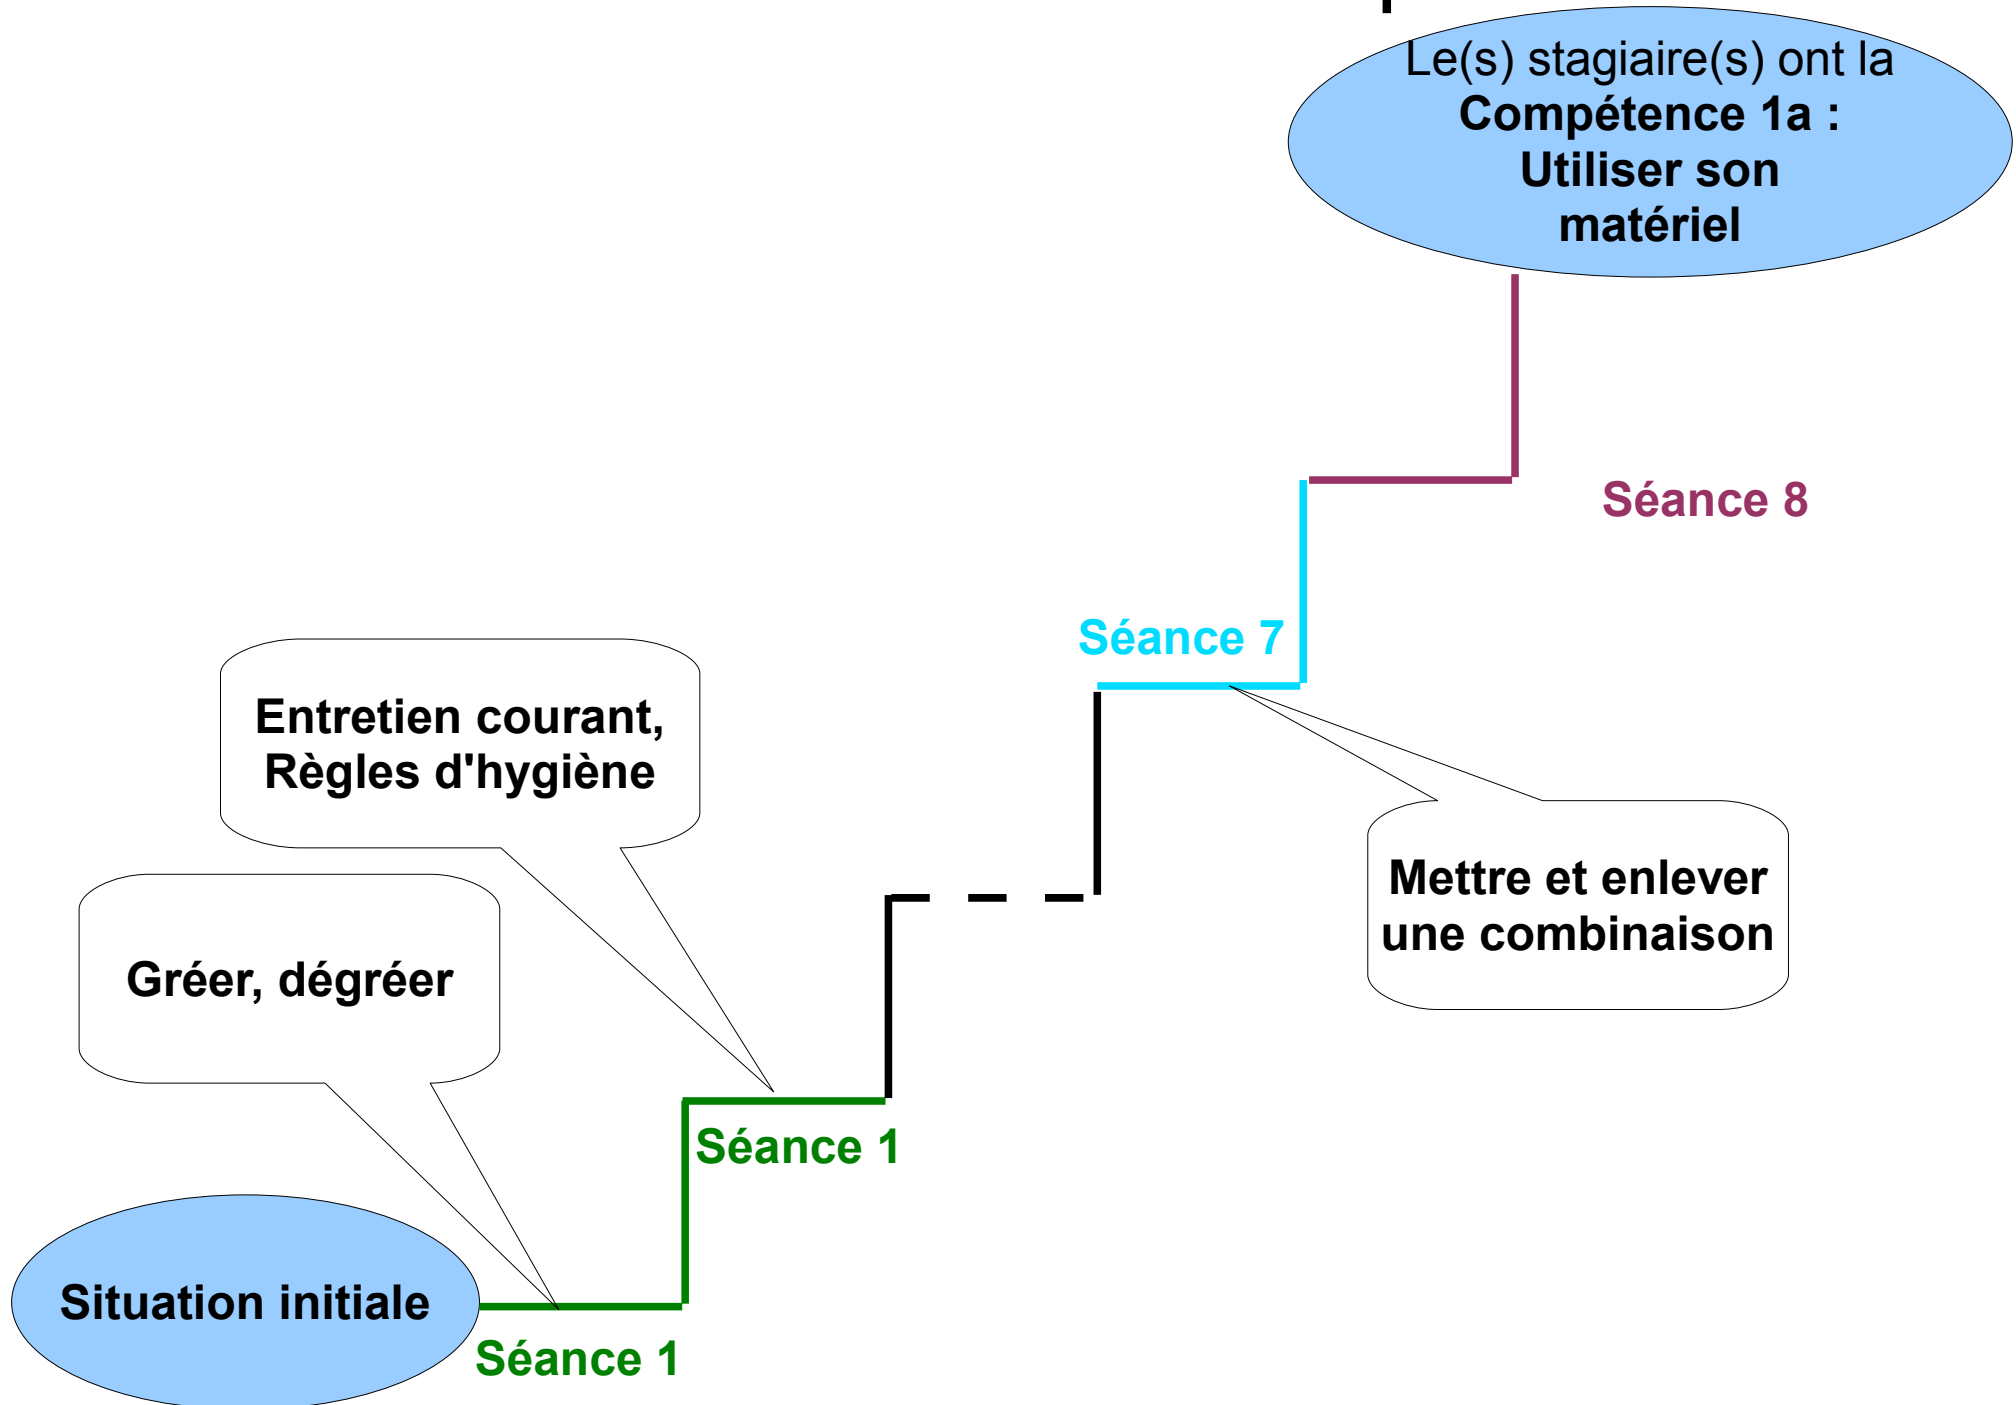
Le(s) stagiaire(s) ont la **Compétence 1a : Utiliser son matériel**

Séance 8

Séance 7

Entretien courant, Règles d'hygiène

Mettre et enlever une combinaison

Gréer, dégréer

Séance 1

Situation initiale

Séance 1